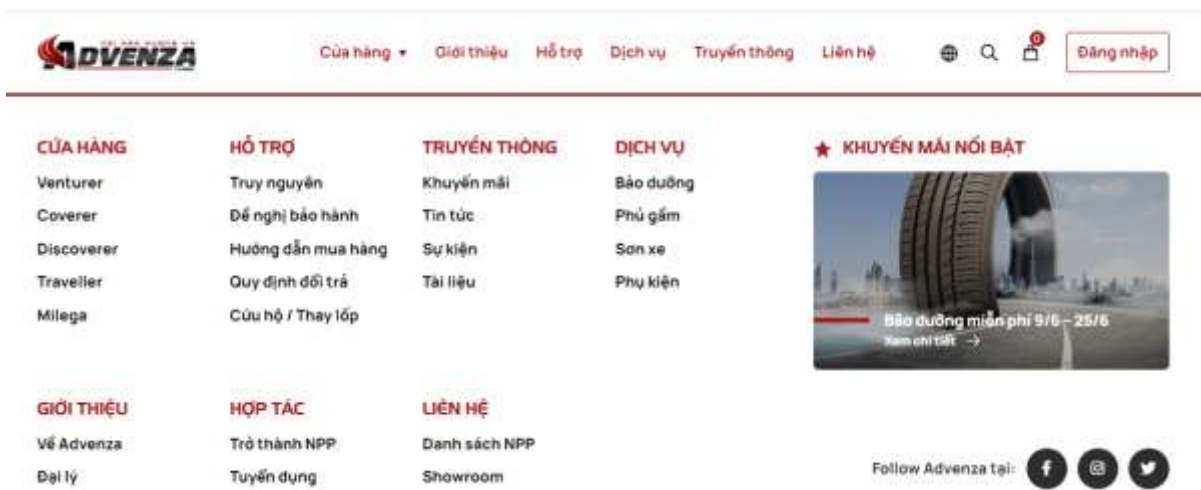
ADVENZA

Cửa hàng ▾ Giới thiệu Hỗ trợ Dịch vụ Truyền thông Liên hệ

0

Đăng nhập

CỬA HÀNG
Venturer
Coverer
Discoverer
Traveller
Milega

HỖ TRỢ
Truy nguyên
Đề nghị bảo hành
Hướng dẫn mua hàng
Quy định đổi trả
Cứu hộ / Thay lốp

TRUYỀN THÔNG
Khuyến mãi
Tin tức
Sự kiện
Tài liệu

DỊCH VỤ
Bảo dưỡng
Phủ gầm
Sơn xe
Phụ kiện

★ KHUYẾN MÃI NỔI BẬT

Bảo dưỡng miễn phí 9/6 – 25/6
Xem chi tiết →

GIỚI THIỆU
Về Advenza
Đại lý

HỢP TÁC
Trở thành NPP
Tuyển dụng

LIÊN HỆ
Danh sách NPP
Showroom

Follow Advenza tại: